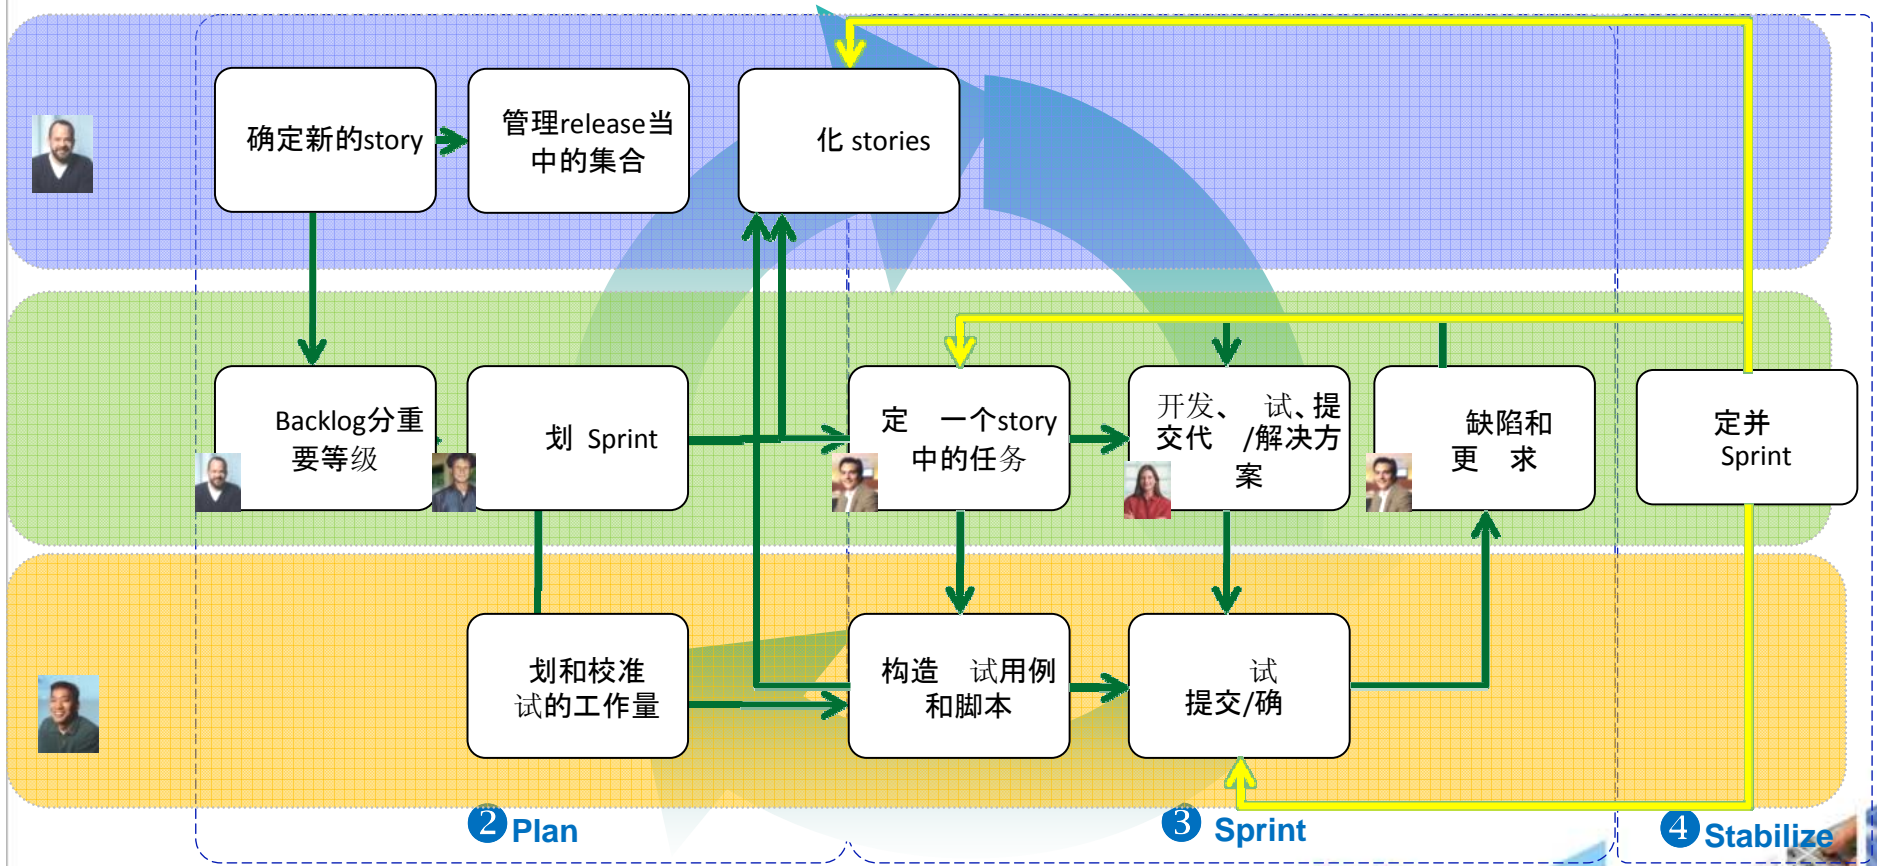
确定新的story

管理release当中的集合

化 stories

Backlog分重要等级

划 Sprint

定 一个story中的任务

开发、 试、提交代 /解决方案

缺陷和更 求

定并 Sprint

划和校准试的工作量

构造 试用例和脚本

试提交/确

2 Plan

3 Sprint

4 Stabilize